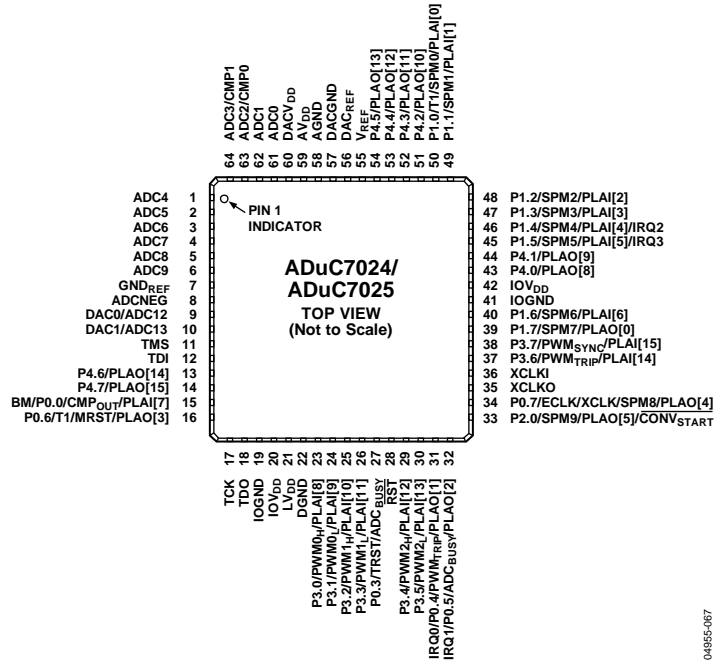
ADC3/CMP1 64
ADC2/CMP0 63
ADC1 62
ADC0 61
DACV$_{DD}$ 60
AV$_{DD}$ 59
AGND 58
DACGND 57
DAC$_{REF}$ 56
V$_{REF}$ 55
P4.5/PLAO[13] 54
P4.4/PLAO[12] 53
P4.3/PLAO[11] 52
P4.2/PLAO[10] 51
P1.0/T1/SPM0/PLAI[0] 50
P1.1/SPM1/PLAI[1] 49

ADC4 1
ADC5 2
ADC6 3
ADC7 4
ADC8 5
ADC9 6
GND$_{REF}$ 7
ADCNEG 8
DAC0/ADC12 9
DAC1/ADC13 10
TMS 11
TDI 12
P4.6/PLAO[14] 13
P4.7/PLAO[15] 14
BM/P0.0/CMP$_{OUT}$/PLAI[7] 15
P0.6/T1/MRST/PLAO[3] 16

PIN 1
INDICATOR

ADuC7024/
ADuC7025
TOP VIEW
(Not to Scale)

48 P1.2/SPM2/PLAI[2]
47 P1.3/SPM3/PLAI[3]
46 P1.4/SPM4/PLAI[4]/IRQ2
45 P1.5/SPM5/PLAI[5]/IRQ3
44 P4.1/PLAO[9]
43 P4.0/PLAO[8]
42 IOV$_{DD}$
41 IOGND
40 P1.6/SPM6/PLAI[6]
39 P1.7/SPM7/PLAO[0]
38 P3.7/PWM$_{SYNC}$/PLAI[15]
37 P3.6/PWM$_{TRIP}$/PLAI[14]
36 XCLKI
35 XCLKO
34 P0.7/ECLK/XCLK/SPM8/PLAO[4]
33 P2.0/SPM9/PLAO[5]/$\overline{CONV_{START}}$

17 TCK
18 TDO
19 IOGND
20 IOV$_{DD}$
21 LV$_{DD}$
22 DGND
23 P3.0/PWM0$_H$/PLAI[8]
24 P3.1/PWM0$_L$/PLAI[9]
25 P3.2/PWM1$_H$/PLAI[10]
26 P3.3/PWM1$_L$/PLAI[11]
27 P0.3/TRST/ADC$_{\overline{BUSY}}$
28 $\overline{RST}$
29 P3.4/PWM2$_H$/PLAI[12]
30 P3.5/PWM2$_L$/PLAI[13]
31 IRQ0/P0.4/PWM$_{TRIP}$/PLAO[1]
32 IRQ1/P0.5/ADC$_{BUSY}$/PLAO[2]

04955-067